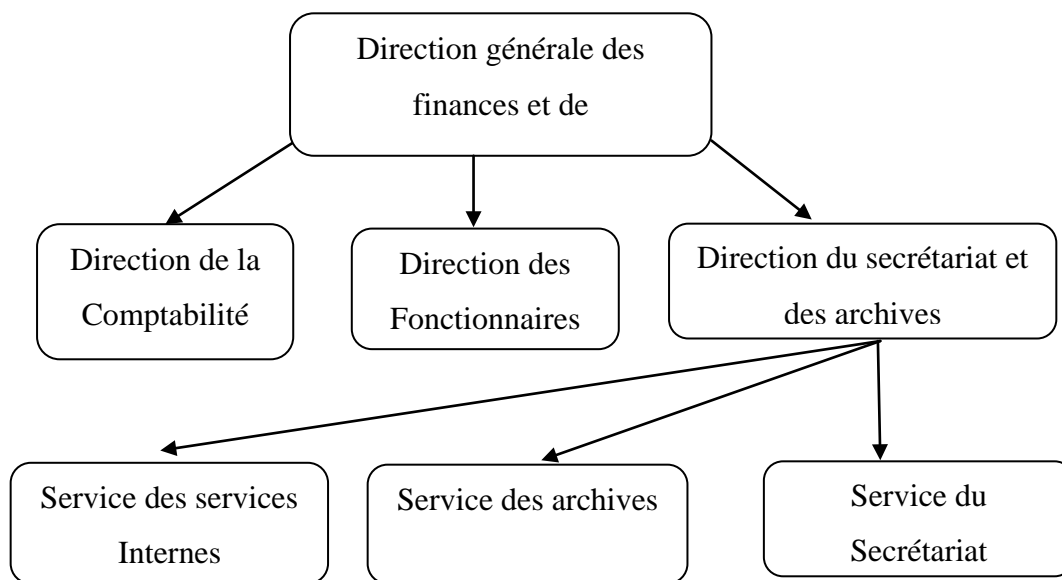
Direction générale des finances et de

Direction de la Comptabilité

Direction des Fonctionnaires

Direction du secrétariat et des archives

Service des services Internes

Service des archives

Service du Secrétariat